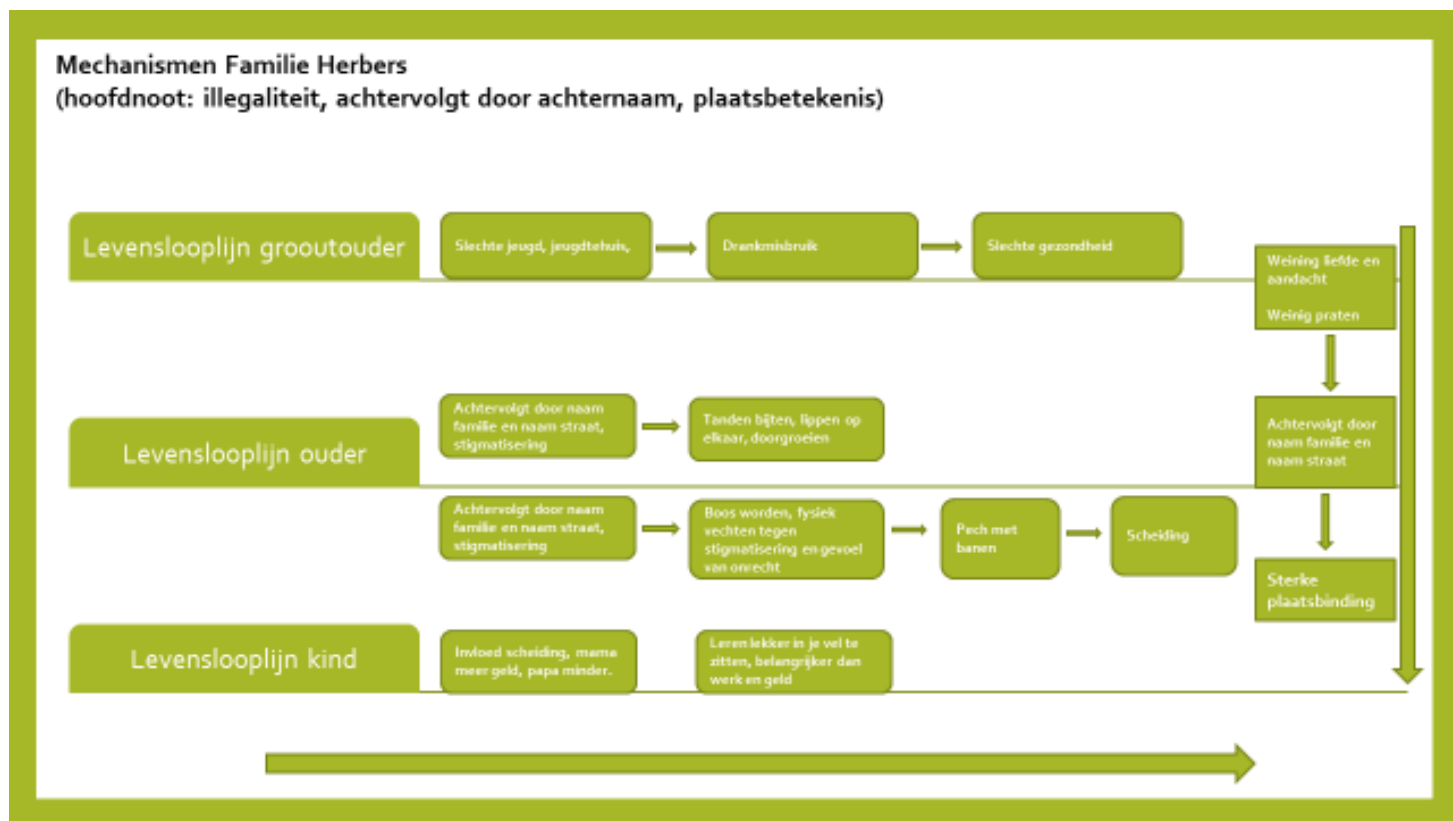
Mechanismen Familie Herbers
(hoofdnoot: illegaliteit, achtervolgt door achternaam, plaatsbetekenis)

Levenslooplijn grooutouder

Slechte jeugd, jeugdtehuis,

Drankmisbruik

Slechte gezondheid

Weining liefde en aandacht

Weinig praten

Levenslooplijn ouder

Achtervolgt door naam familie en naam straat, stigmatisering

Tanden bijten, lippen op elkaar, doorgroeien

Achtervolgt door naam familie en naam straat

Achtervolgt door naam familie en naam straat, stigmatisering

Boos worden, fysiek vechten tegen stigmatisering en gevoel van onrecht

Pech met banen

Scheiding

Sterke plaatsbinding

Levenslooplijn kind

Invloed scheiding, mama meer geld, papa minder.

Leren lekker in je vel te zitten, belangrijker dan werk en geld